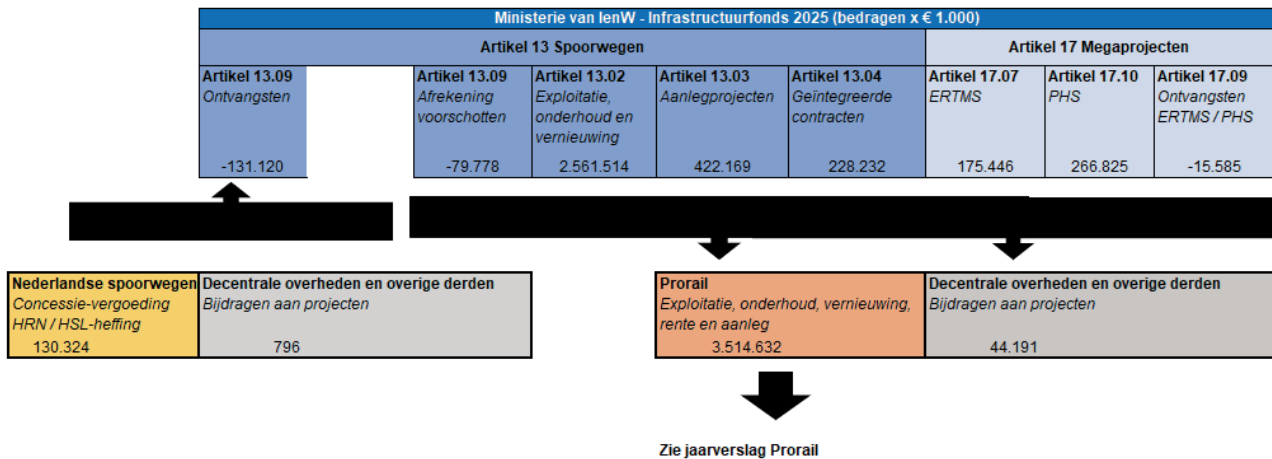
Ministerie van IenW - Infrastructuurfonds 2025 (bedragen x € 1.000)

Artikel 13 Spoorwegen

Artikel 17 Megaprojecten

Artikel 13.09
Ontvangsten
-131.120

Artikel 13.09
Afrekening voorschotten
-79.778

Artikel 13.02
Exploitatie, onderhoud en vernieuwing
2.561.514

Artikel 13.03
Aanlegprojecten
422.169

Artikel 13.04
Geïntegreerde contracten
228.232

Artikel 17.07
ERTMS
175.446

Artikel 17.10
PHS
266.825

Artikel 17.09
Ontvangsten ERTMS / PHS
-15.585

Nederlandse spoorwegen
Concessie-vergoeding HRN / HSL-heffing
130.324

Decentrale overheden en overige derden
Bijdragen aan projecten
796

Prorail
Exploitatie, onderhoud, vernieuwing, rente en aanleg
3.514.632

Decentrale overheden en overige derden
Bijdragen aan projecten
44.191

Zie jaarverslag Prorail